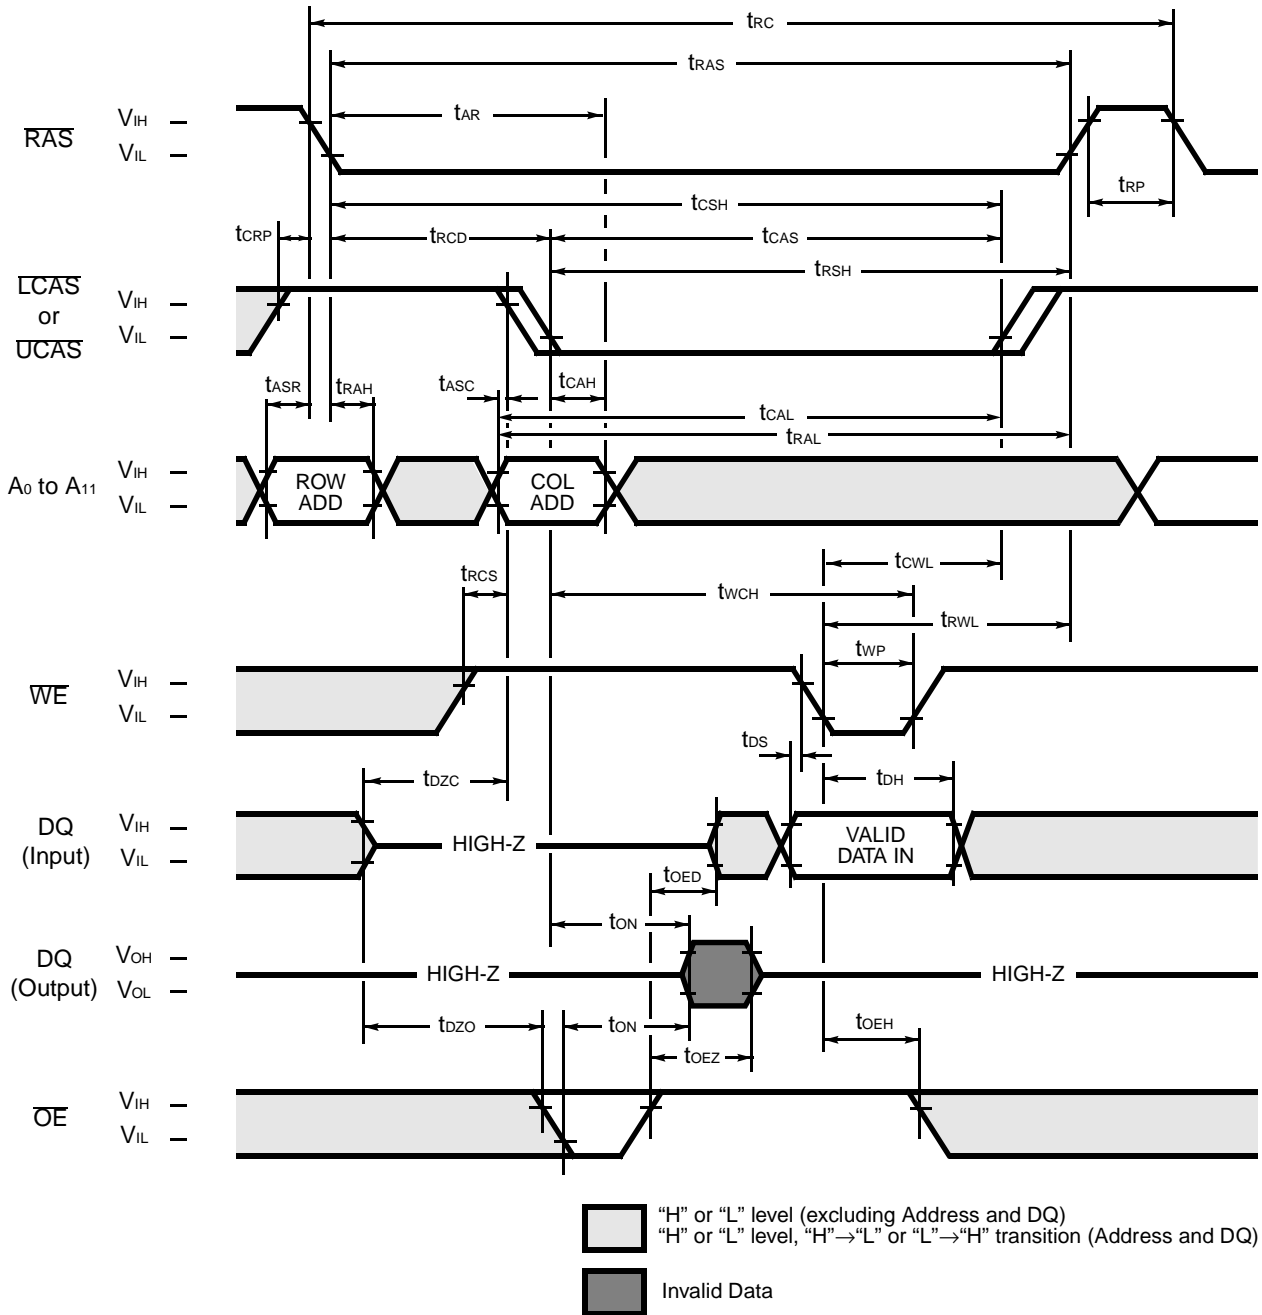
$t_{RC}$

$t_{RAS}$

$\overline{RAS}$ $V_{IH}$ – $V_{IL}$ –

$t_{AR}$

$t_{RP}$

$t_{CSH}$

$t_{CRP}$ $t_{RCD}$ $t_{CAS}$

$t_{RSH}$

$\overline{LCAS}$ or $\overline{UCAS}$ $V_{IH}$ – $V_{IL}$ –

$t_{ASR}$ $t_{RAH}$ $t_{ASC}$ $t_{CAH}$

$t_{CAL}$

$t_{RAL}$

$A_0$ to $A_{11}$ $V_{IH}$ – $V_{IL}$ –

ROW ADD

COL ADD

$t_{CWL}$

$t_{RCS}$

$t_{WCH}$

$t_{RWL}$

$t_{WP}$

$\overline{WE}$ $V_{IH}$ – $V_{IL}$ –

$t_{DS}$

$t_{DZC}$

$t_{DH}$

DQ (Input) $V_{IH}$ – $V_{IL}$ –

HIGH-Z

VALID DATA IN

$t_{OED}$

$t_{ON}$

DQ (Output) $V_{OH}$ – $V_{OL}$ –

HIGH-Z

HIGH-Z

$t_{DZO}$ $t_{ON}$ $t_{OEH}$

$t_{OEZ}$

$\overline{OE}$ $V_{IH}$ – $V_{IL}$ –

“H” or “L” level (excluding Address and DQ)
“H” or “L” level, “H”→“L” or “L”→“H” transition (Address and DQ)

Invalid Data